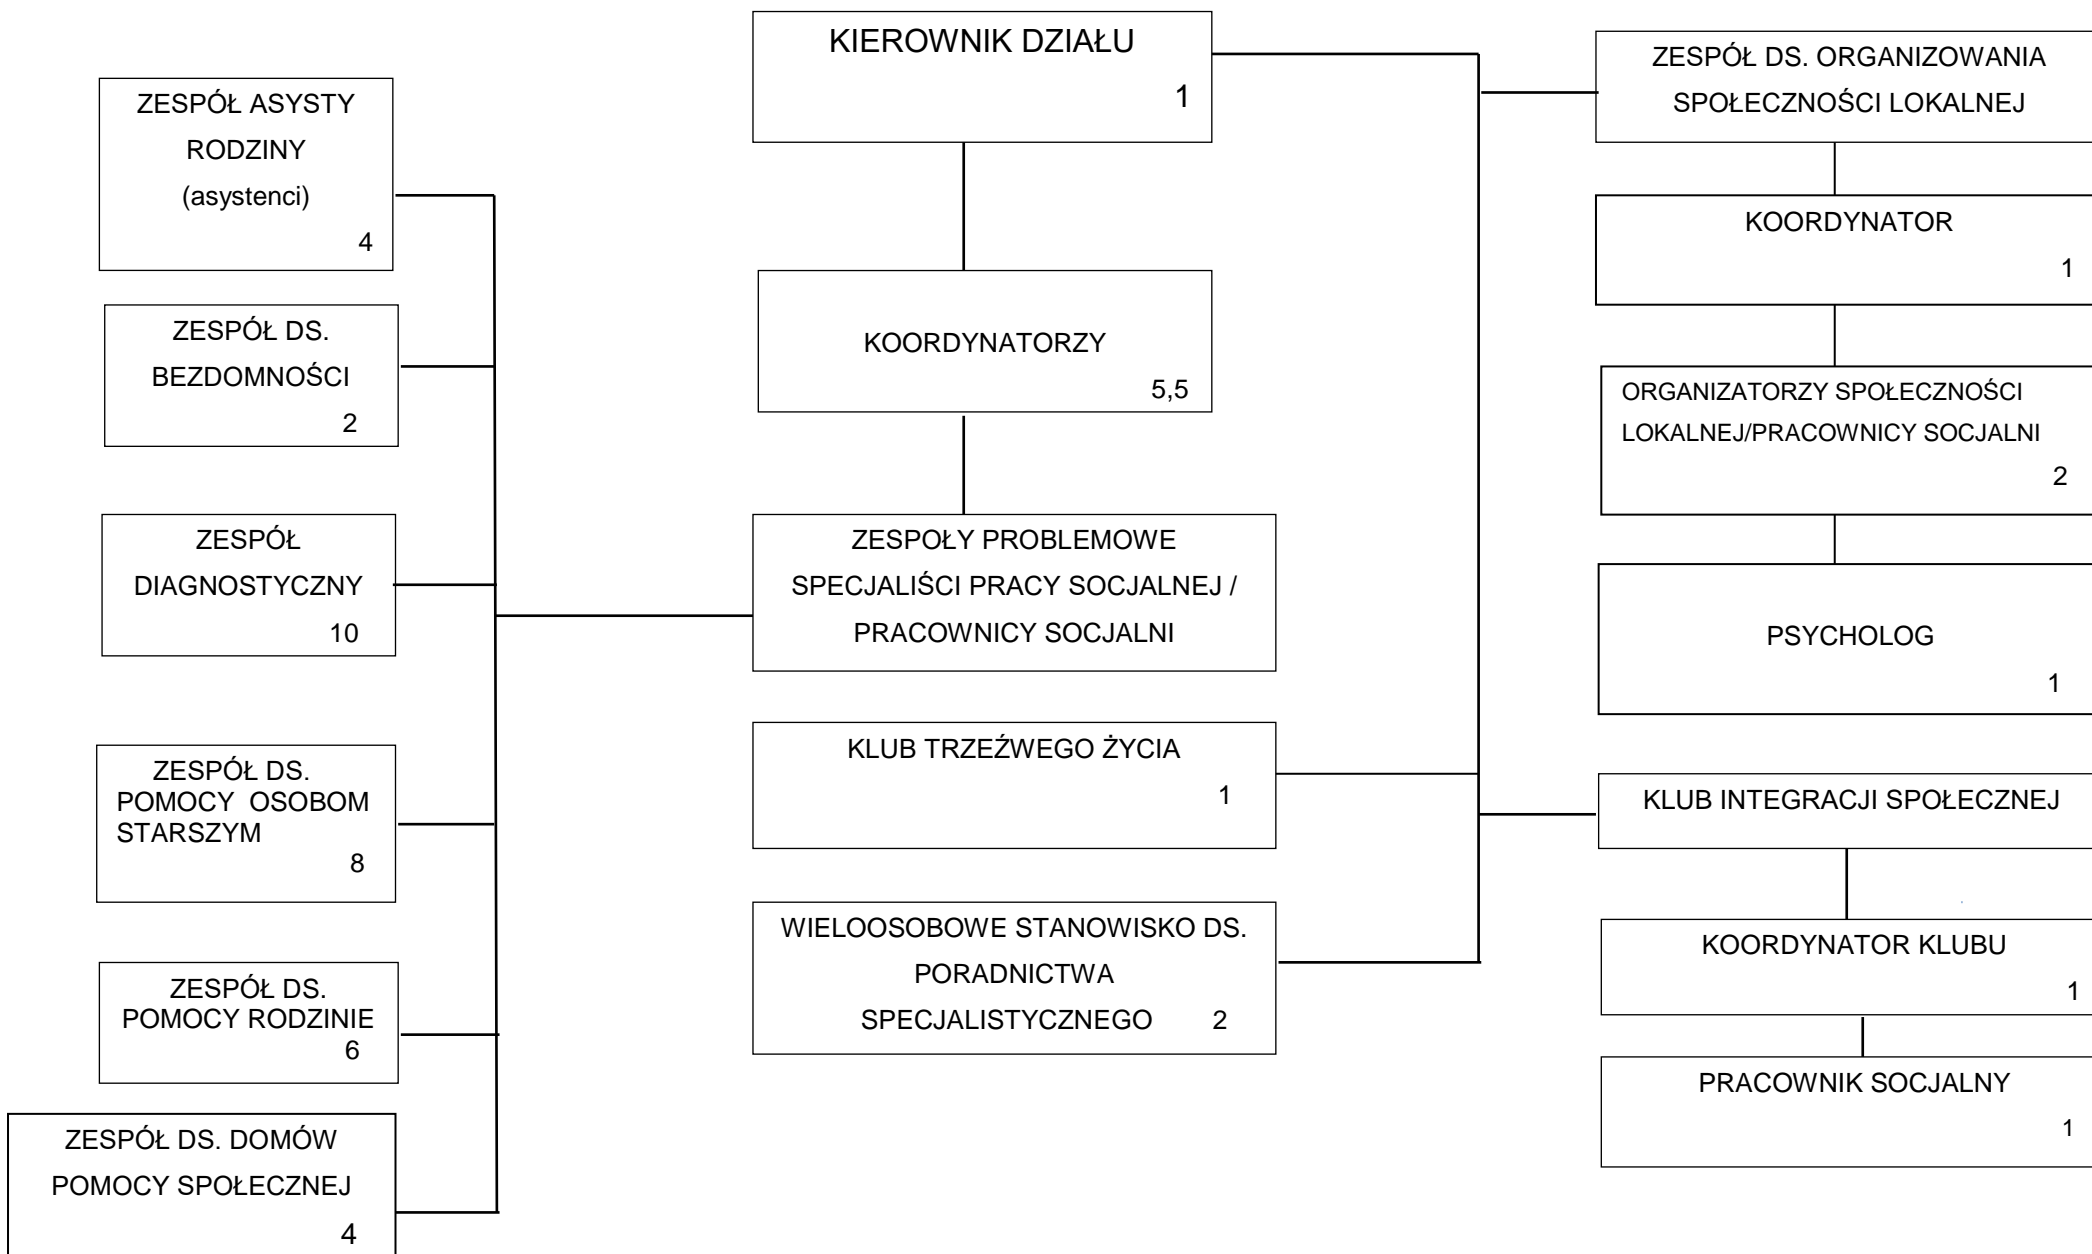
KIEROWNIK DZIAŁU
1

KOORDYNATORZY
5,5

ZESPOŁY PROBLEMOWE SPECJALIŚCI PRACY SOCJALNEJ / PRACOWNICY SOCJALNI

KLUB TRZEŹWEGO ŻYCIA
1

WIELOOSOBOWE STANOWISKO DS. PORADNICTWA SPECJALISTYCZNEGO 2

ZESPÓŁ ASYSTY RODZINY (asystenci)
4

ZESPÓŁ DS. BEZDOMNOŚCI
2

ZESPÓŁ DIAGNOSTYCZNY
10

ZESPÓŁ DS. POMOCY OSOBOM STARSZYM
8

ZESPÓŁ DS. POMOCY RODZINIE
6

ZESPÓŁ DS. DOMÓW POMOCY SPOŁECZNEJ
4

ZESPÓŁ DS. ORGANIZOWANIA SPOŁECZNOŚCI LOKALNEJ

KOORDYNATOR
1

ORGANIZATORZY SPOŁECZNOŚCI LOKALNEJ/PRACOWNICY SOCJALNI
2

PSYCHOLOG
1

KLUB INTEGRACJI SPOŁECZNEJ

KOORDYNATOR KLUBU
1

PRACOWNIK SOCJALNY
1